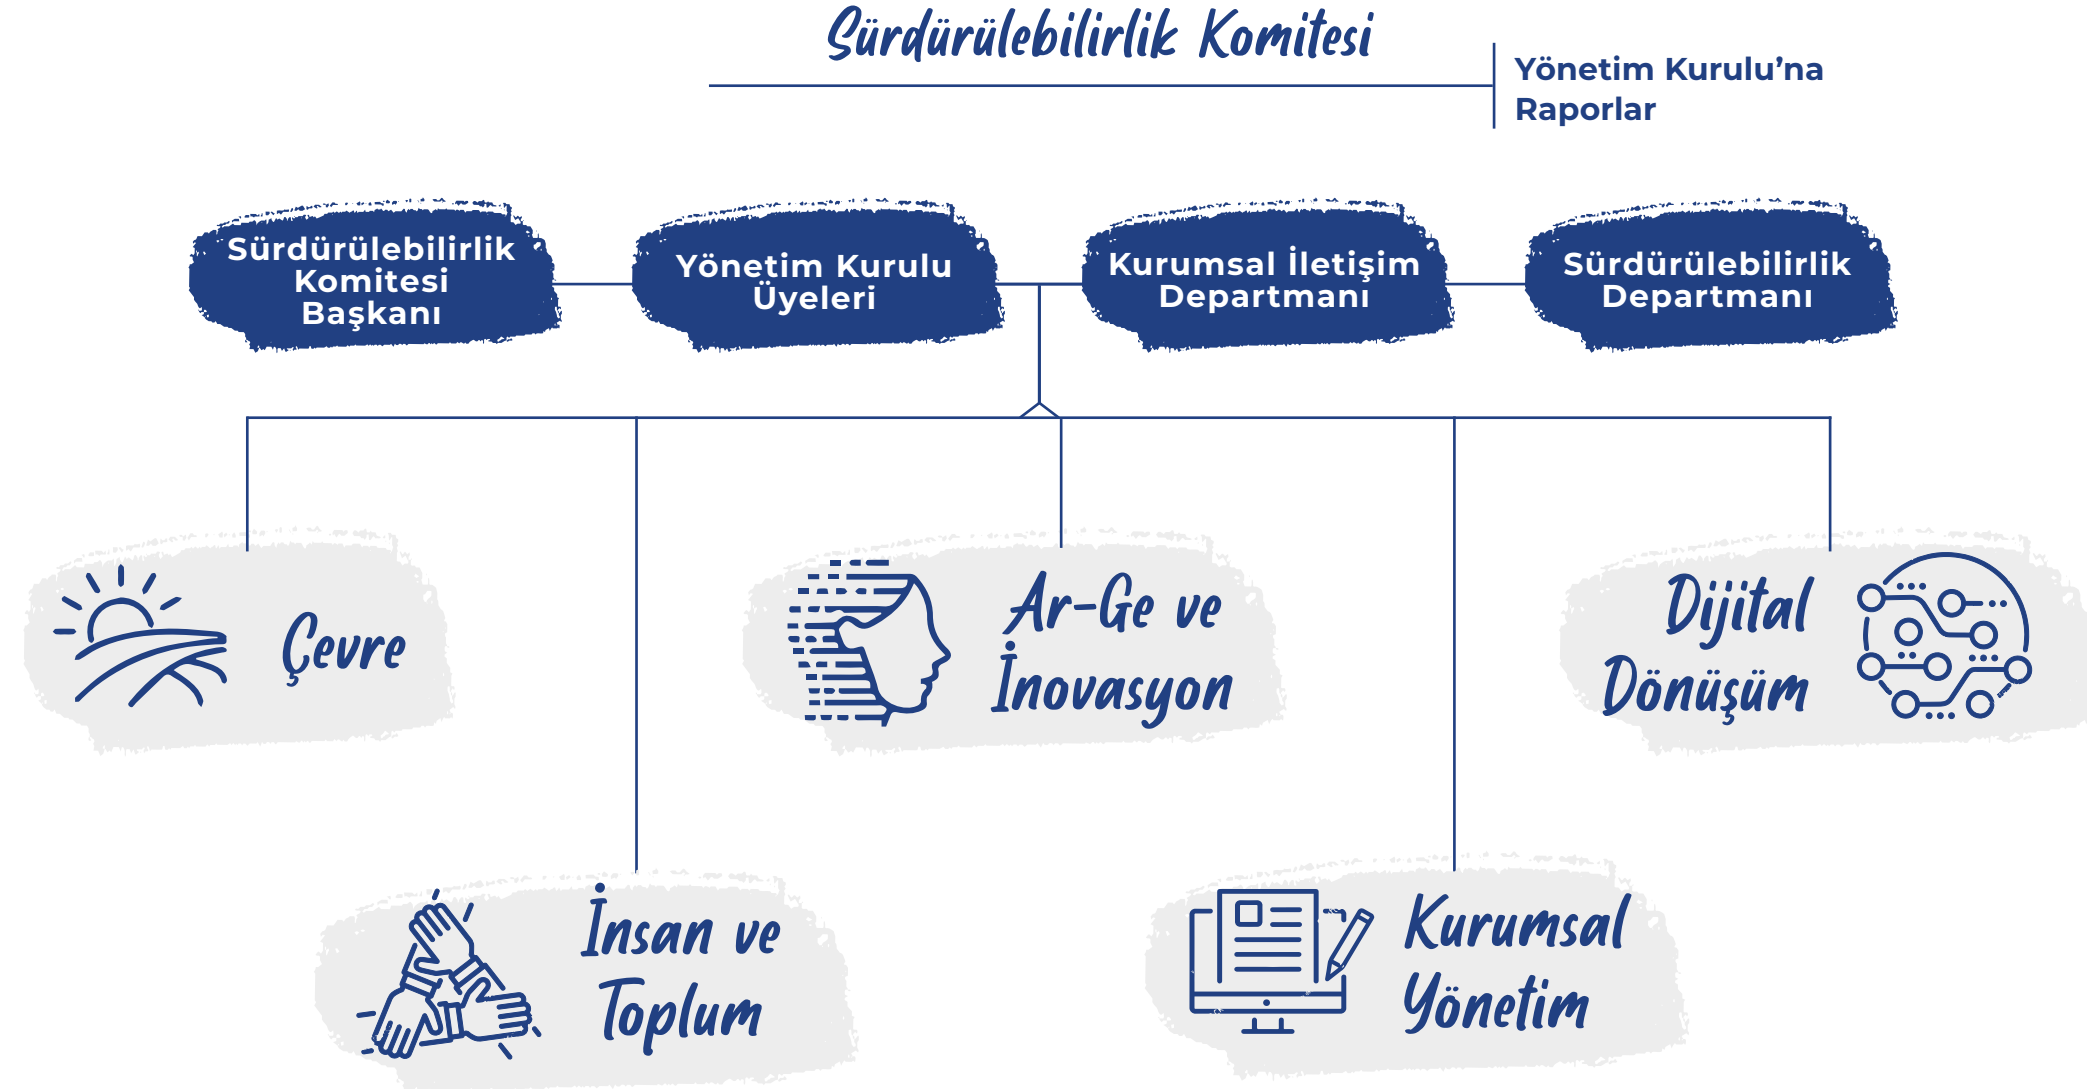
Sürdürülebilirlik Komitesi

Yönetim Kurulu'na Raporlar

Sürdürülebilirlik Komitesi Başkanı

Yönetim Kurulu Üyeleri

Kurumsal İletişim Departmanı

Sürdürülebilirlik Departmanı

Çevre

Ar-Ge ve İnovasyon

Dijital Dönüşüm

İnsan ve Toplum

Kurumsal Yönetim